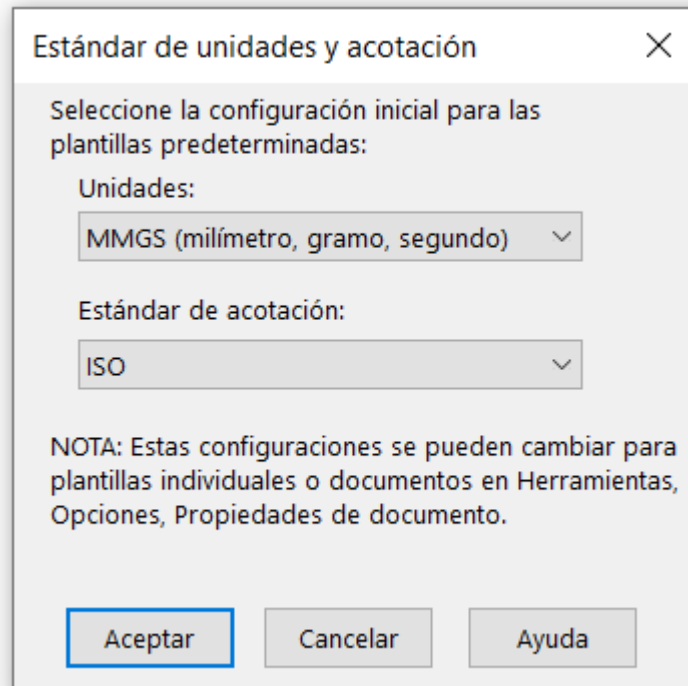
Estándar de unidades y acotación

Seleccione la configuración inicial para las plantillas predeterminadas:

Unidades:

MMGS (milímetro, gramo, segundo)

Estándar de acotación:

ISO

NOTA: Estas configuraciones se pueden cambiar para plantillas individuales o documentos en Herramientas, Opciones, Propiedades de documento.

Aceptar

Cancelar

Ayuda